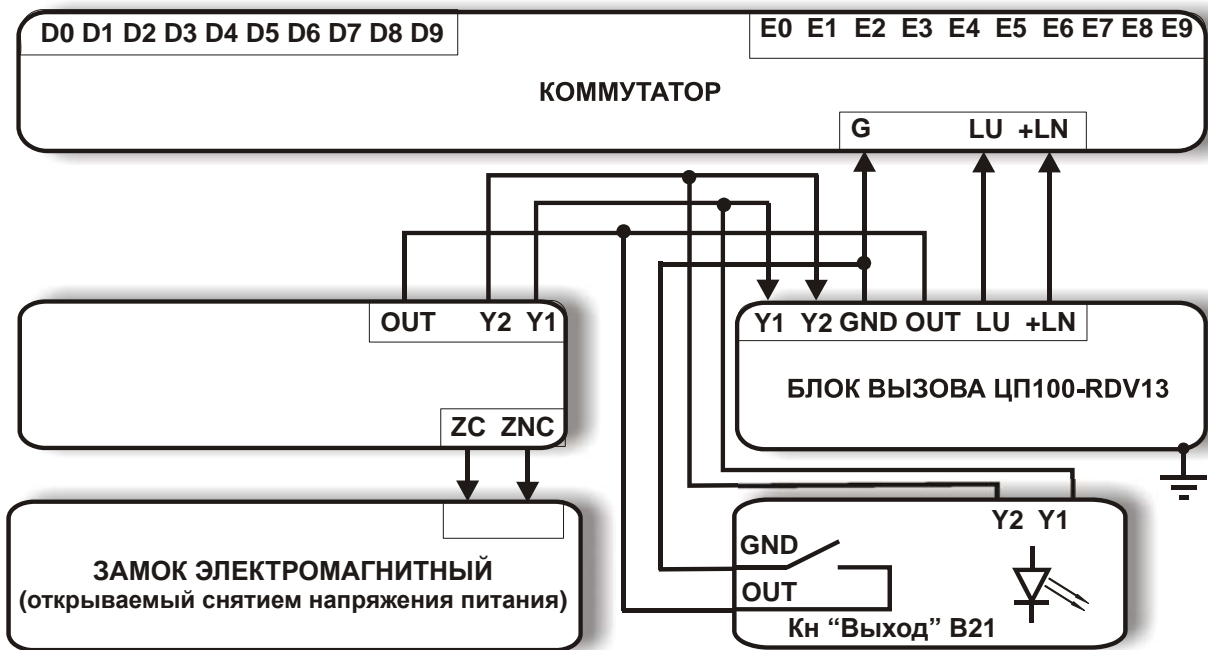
D0 D1 D2 D3 D4 D5 D6 D7 D8 D9

E0 E1 E2 E3 E4 E5 E6 E7 E8 E9

КОММУТАТОР

G LU +LN

OUT Y2 Y1

ZC ZNC

Y1 Y2 GND OUT LU +LN

БЛОК ВЫЗОВА ЦП100-RDV13

ЗАМОК ЭЛЕКТРОМАГНИТНЫЙ
(открываемый снятием напряжения питания)

GND

OUT

Y2 Y1

Кн “Выход” В21